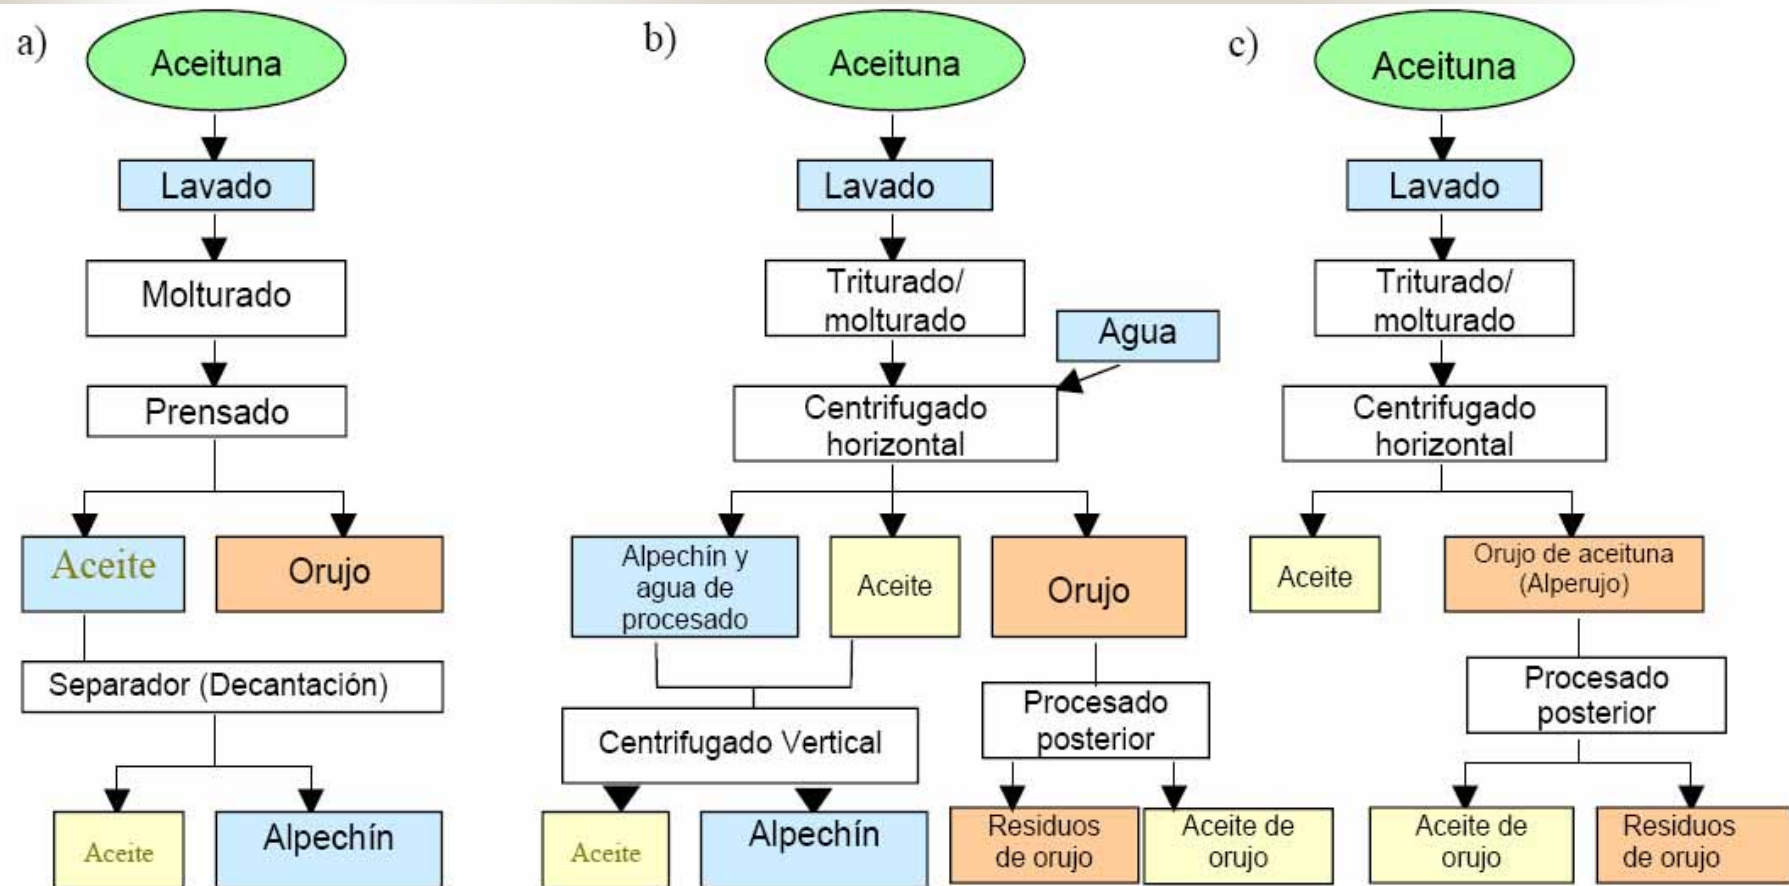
a)

Aceituna

Lavado

Molturado

Prensado

Aceite

Orujo

Separador (Decantación)

Aceite

Alpechín

b)

Aceituna

Lavado

Triturado/ molturado

Agua

Centrifugado horizontal

Alpechin y agua de procesado

Aceite

Orujo

Centrifugado Vertical

Procesado posterior

Aceite

Alpechín

Residuos de orujo

Aceite de orujo

c)

Aceituna

Lavado

Triturado/ molturado

Centrifugado horizontal

Aceite

Orujo de aceituna (Alperujo)

Procesado posterior

Aceite de orujo

Residuos de orujo